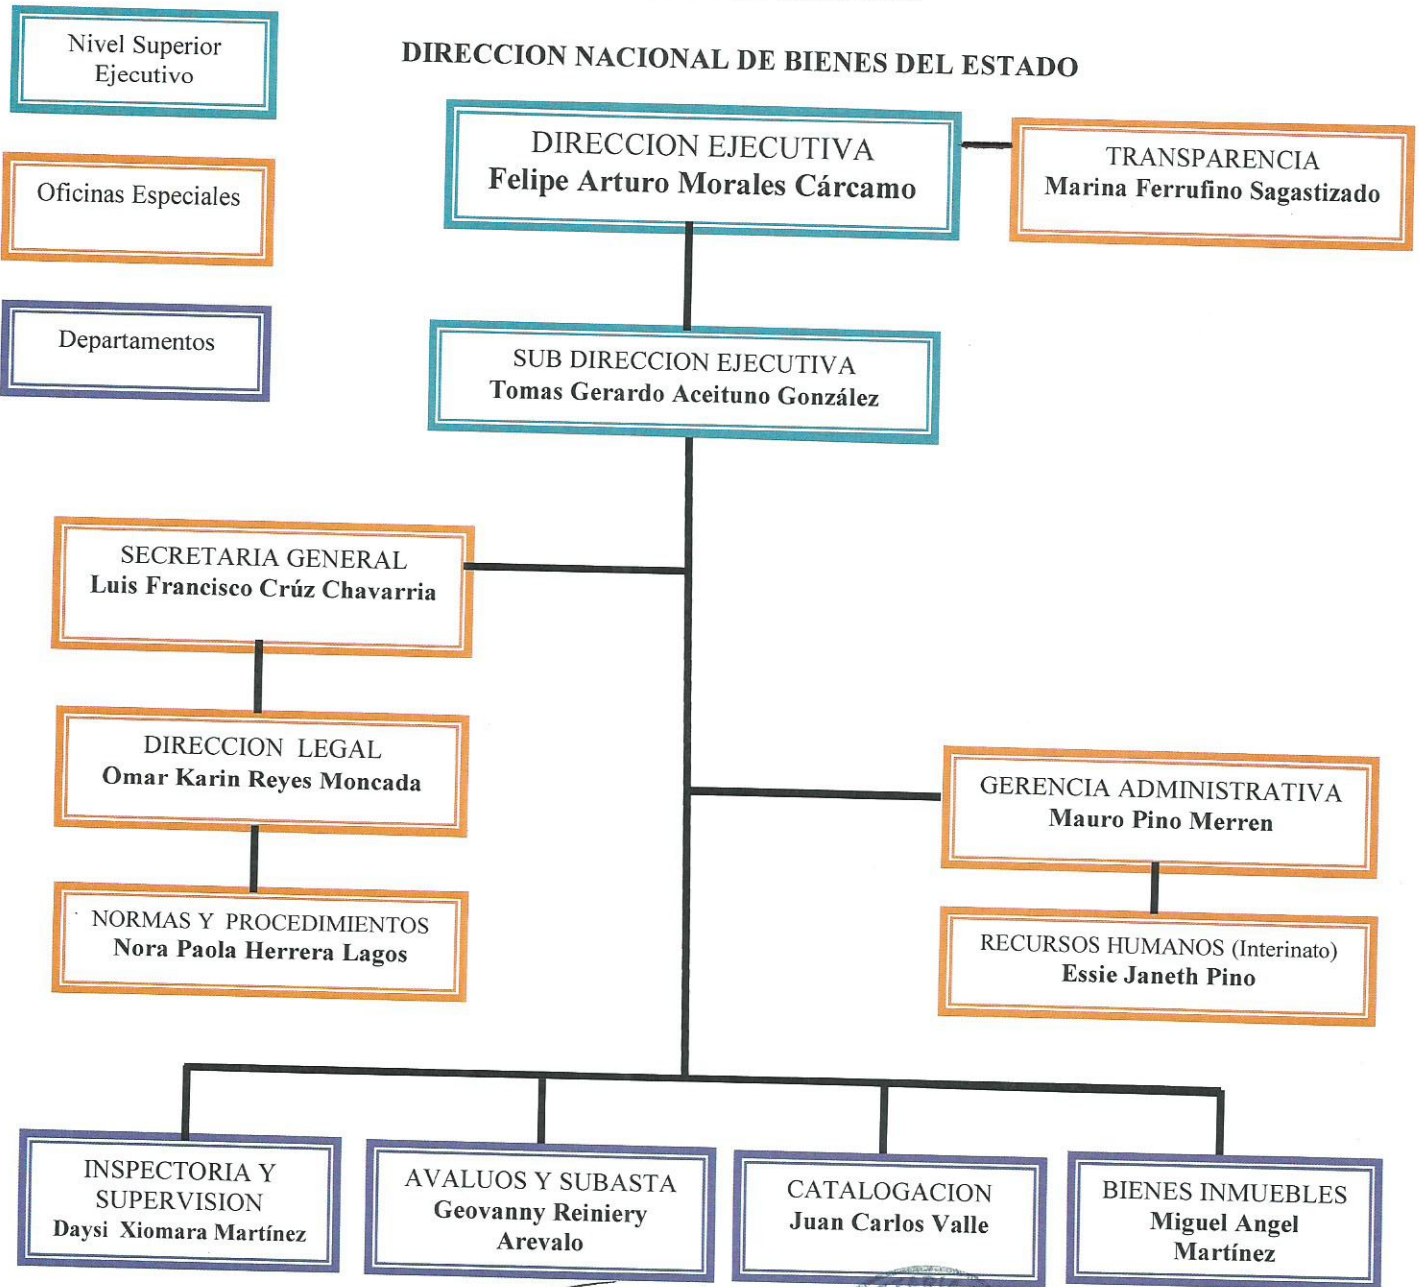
Nivel Superior Ejecutivo

Oficinas Especiales

Departamentos

DIRECCION NACIONAL DE BIENES DEL ESTADO

DIRECCION EJECUTIVA
Felipe Arturo Morales Cárcamo

TRANSPARENCIA
Marina Ferrufino Sagastizado

SUB DIRECCION EJECUTIVA
Tomas Gerardo Aceituno González

SECRETARIA GENERAL
Luis Francisco Crúz Chavarria

DIRECCION LEGAL
Omar Karin Reyes Moncada

NORMAS Y PROCEDIMIENTOS
Nora Paola Herrera Lagos

GERENCIA ADMINISTRATIVA
Mauro Pino Merren

RECURSOS HUMANOS (Interinato)
Essie Janeth Pino

INSPECTORIA Y SUPERVISION
Daysi Xiomara Martínez

AVALUOS Y SUBASTA
Geovanny Reiniery Arevalo

CATALOGACION
Juan Carlos Valle

BIENES INMUEBLES
Miguel Angel Martínez